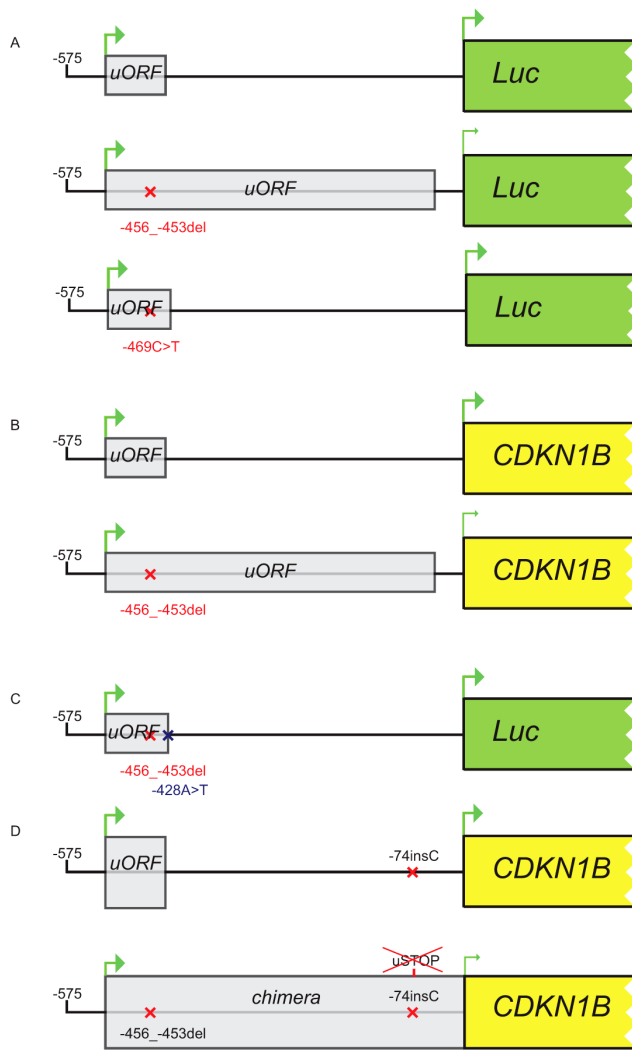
A

-575
uORF
Luc

-575
uORF
Luc
-456_-453del

-575
uORF
Luc
-469C>T

B

-575
uORF
CDKN1B

-575
uORF
CDKN1B
-456_-453del

C

-575
uORF
Luc
-456_-453del
-428A>T

D

-575
uORF
-74insC
CDKN1B

uSTOP
-575
chimera
-74insC
CDKN1B
-456_-453del